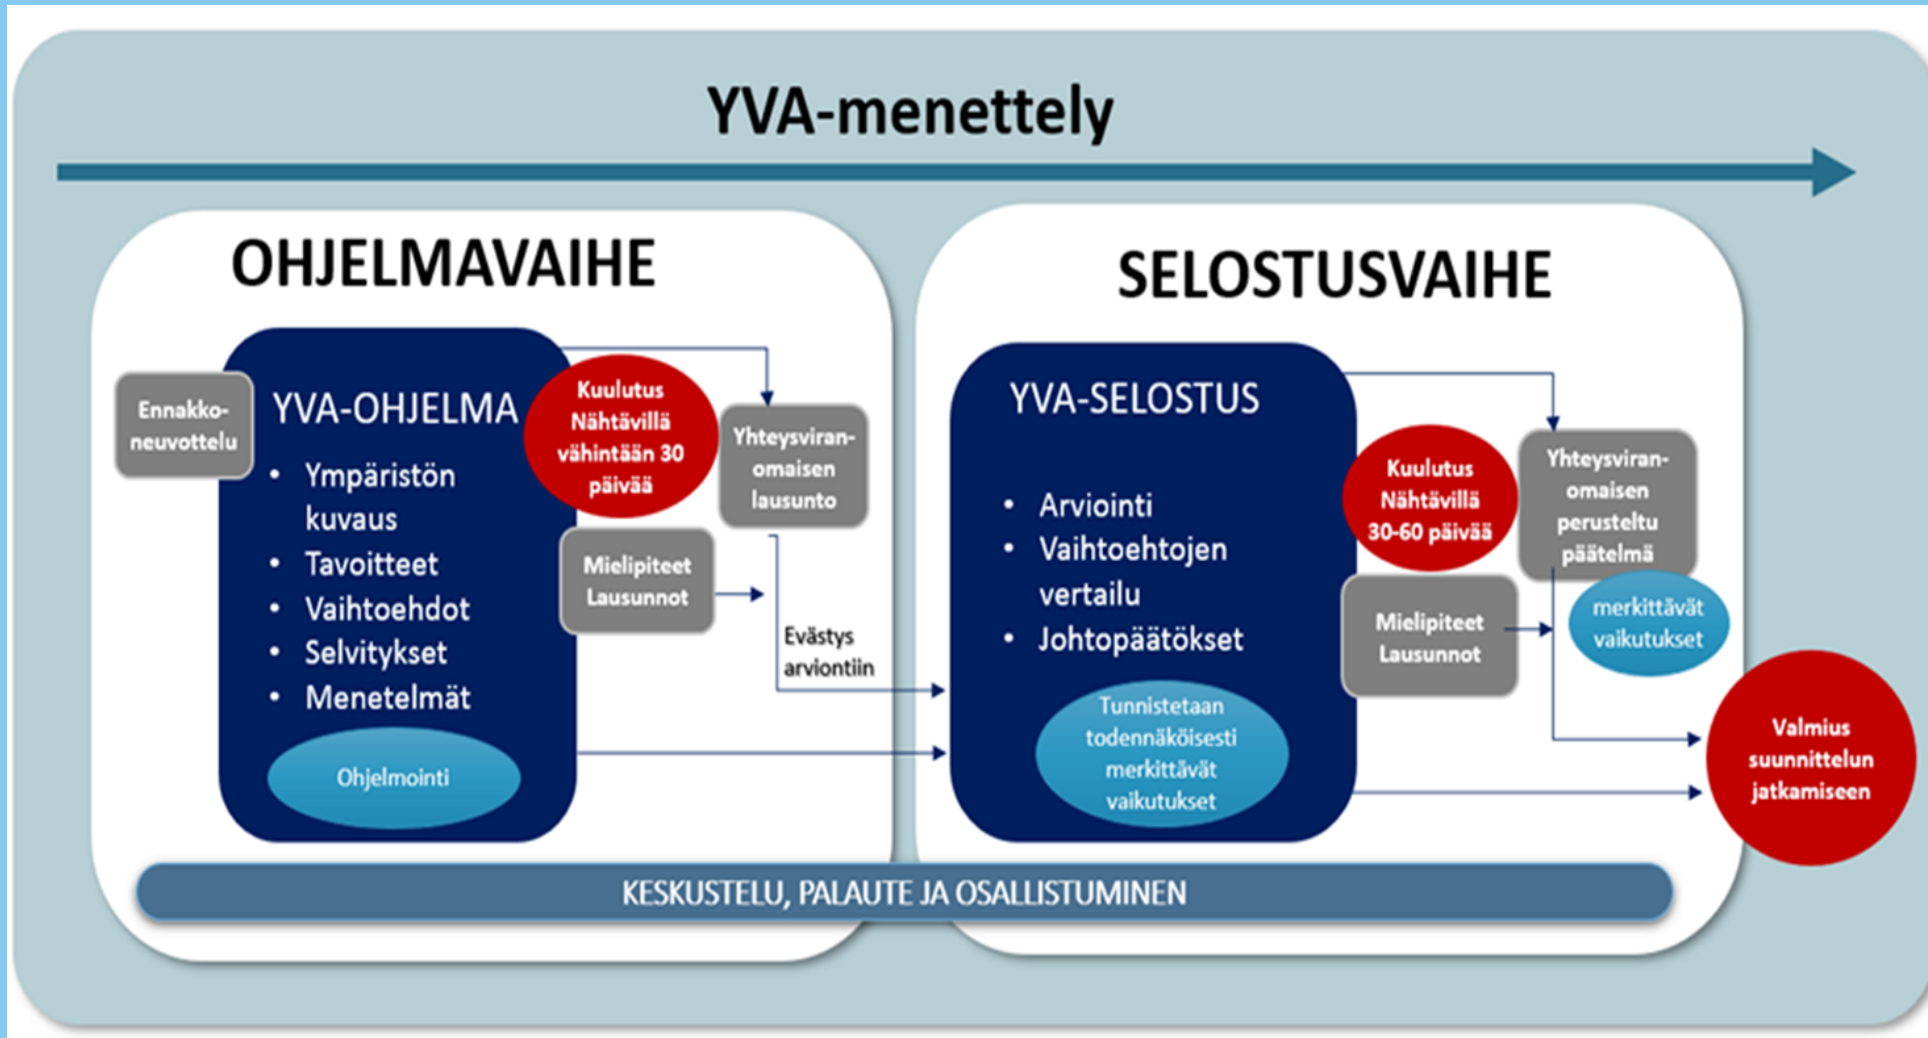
YVA-menettely

OHJELMAVAIHE

Ennakkoneuvottelu

YVA-OHJELMA
• Ympäristön kuvaus
• Tavoitteet
• Vaihtoehdot
• Selvitykset
• Menetelmät

Ohjelmointi

Kuulutus Nähtävillä vähintään 30 päivää

Yhteysviranomaisen lausunto

Mielipiteet Lausunnot

Evästys arviontiin

SELOSTUSVAIHE

YVA-SELOSTUS
• Arviointi
• Vaihtoehtojen vertailu
• Johtopäätökset

Tunnistetaan todennäköisesti merkittävät vaikutukset

Kuulutus Nähtävillä 30-60 päivää

Yhteysviranomaisen perusteltu päätelmä

merkittävät vaikutukset

Mielipiteet Lausunnot

Valmius suunnittelun jatkamiseen

KESKUSTELU, PALAUTE JA OSALLISTUMINEN